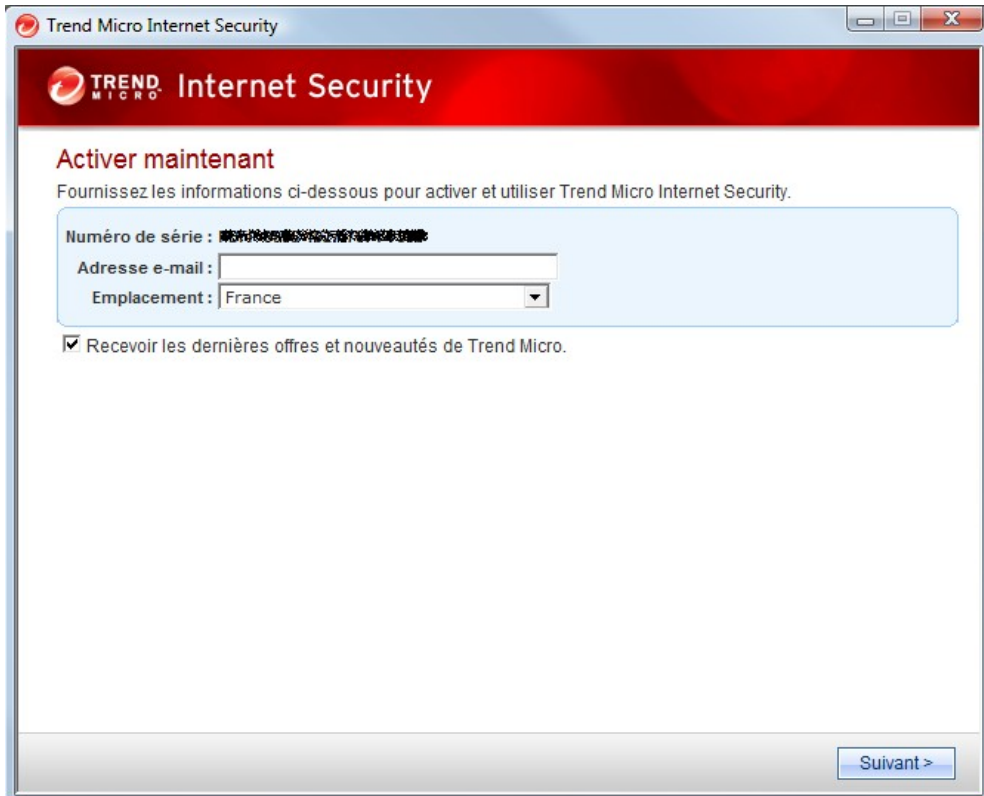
Trend Micro Internet Security

TREND MICRO Internet Security

Activer maintenant

Fournissez les informations ci-dessous pour activer et utiliser Trend Micro Internet Security.

Numéro de série : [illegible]

Adresse e-mail :

Emplacement : France

Recevoir les dernières offres et nouveautés de Trend Micro.

Suivant >